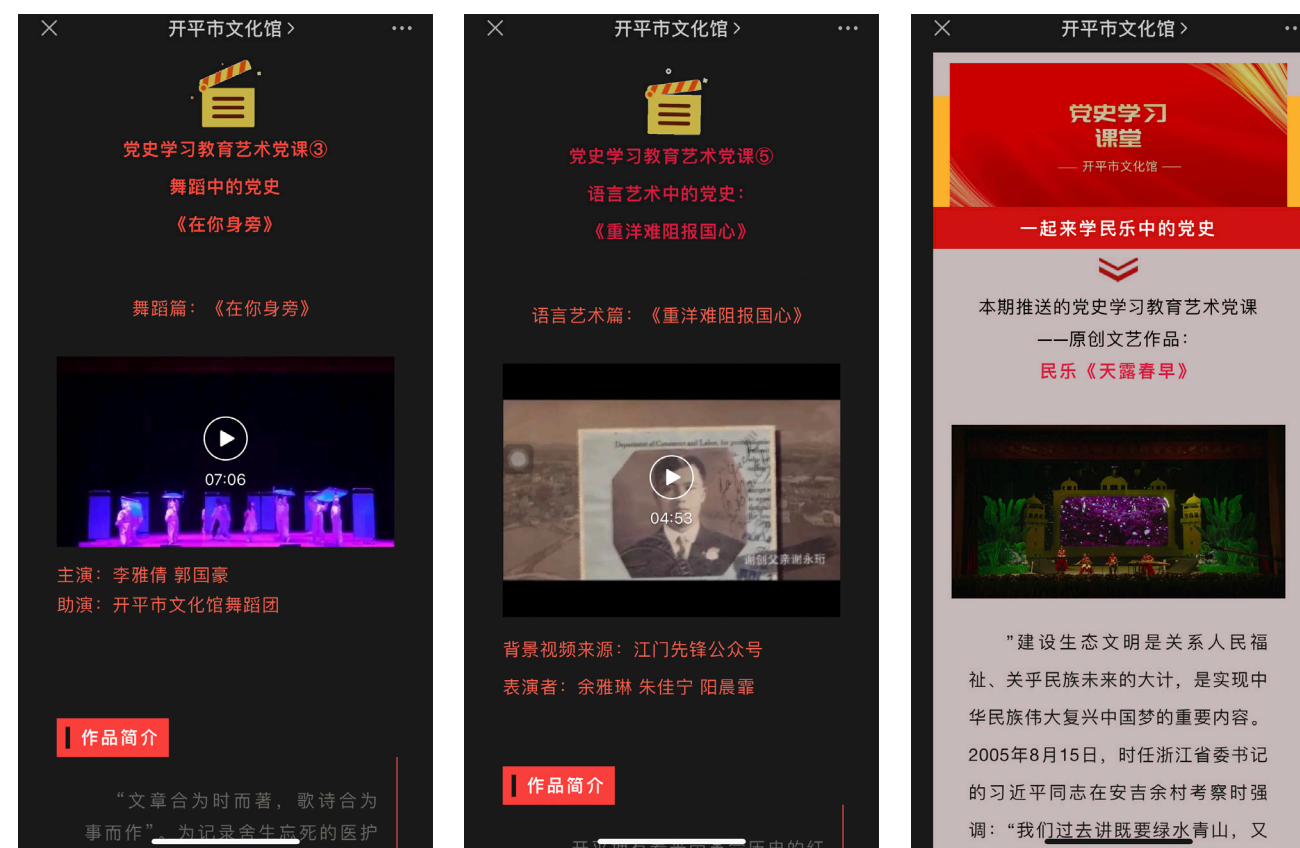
开平市文化馆 >

党史学习教育艺术党课③

舞蹈中的党史

《在你身旁》

舞蹈篇：《在你身旁》

07:06

主演：李雅倩 郭国豪
助演：开平市文化馆舞蹈团

作品简介

“文章合为时而著，歌诗合为事而作”。为记录舍生忘死的医护

开平市文化馆 >

党史学习教育艺术党课⑤

语言艺术中的党史：

《重洋难阻报国心》

语言艺术篇：《重洋难阻报国心》

Department of Commerce and Labor

04:53

谢创文亲谢永珩

背景视频来源：江门先锋公众号
表演者：余雅琳 朱佳宁 阳晨霏

作品简介

开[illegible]

开平市文化馆 >

党史学习课堂

—— 开平市文化馆 ——

一起来学民乐中的党史

本期推送的党史学习教育艺术党课
——原创文艺作品：
民乐《天露春早》

”建设生态文明是关系人民福祉、关乎民族未来的大计，是实现中华民族伟大复兴中国梦的重要内容。2005年8月15日，时任浙江省委书记的习近平同志在安吉余村考察时强调：“我们过去讲既要绿水青山，又